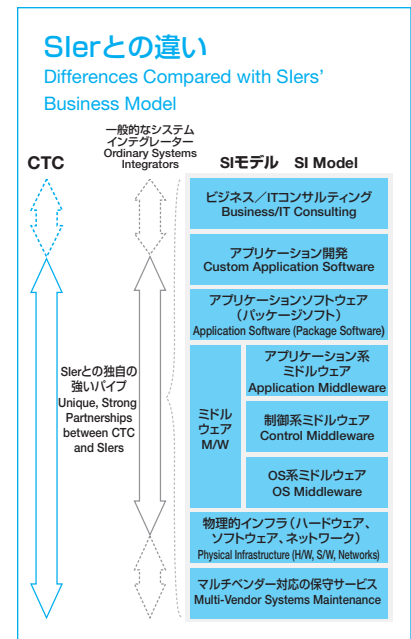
SIerとの違い
Differences Compared with SIers' Business Model

CTC

一般的なシステムインテグレーター
Ordinary Systems Integrators

SIモデル SI Model

SIerとの独自の強いパイプ
Unique, Strong Partnerships between CTC and SIers

ビジネス／ITコンサルティング
Business/IT Consulting

アプリケーション開発
Custom Application Software

アプリケーションソフトウェア（パッケージソフト）
Application Software (Package Software)

ミドルウェア
M/W

アプリケーション系ミドルウェア
Application Middleware

制御系ミドルウェア
Control Middleware

OS系ミドルウェア
OS Middleware

物理的インフラ（ハードウェア、ソフトウェア、ネットワーク）
Physical Infrastructure (H/W, S/W, Networks)

マルチベンダー対応の保守サービス
Multi-Vendor Systems Maintenance